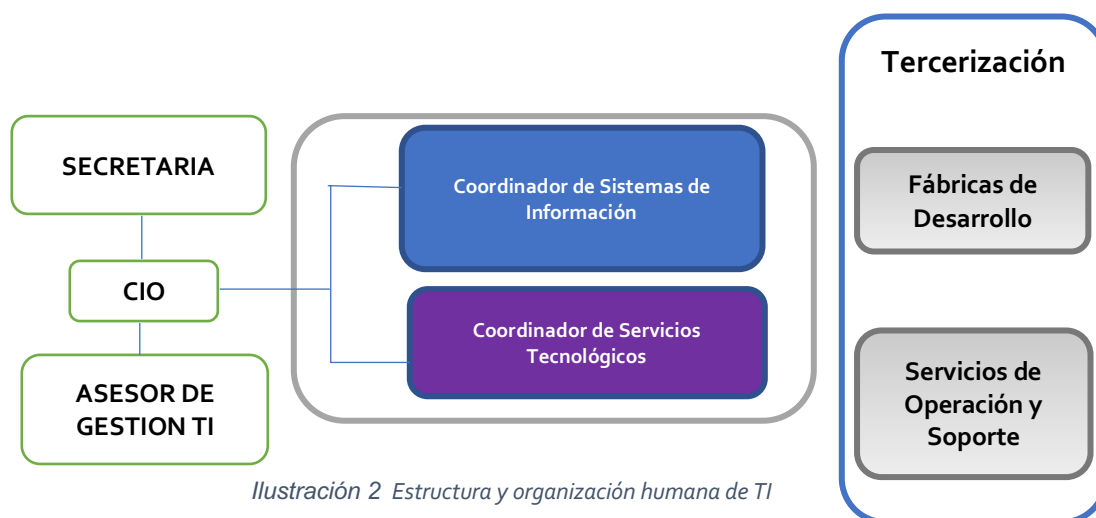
SECRETARIA

CIO

ASESOR DE GESTION TI

Coordinador de Sistemas de Información

Coordinador de Servicios Tecnológicos

Tercerización

Fábricas de Desarrollo

Servicios de Operación y Soporte

Ilustración 2 Estructura y organización humana de TI